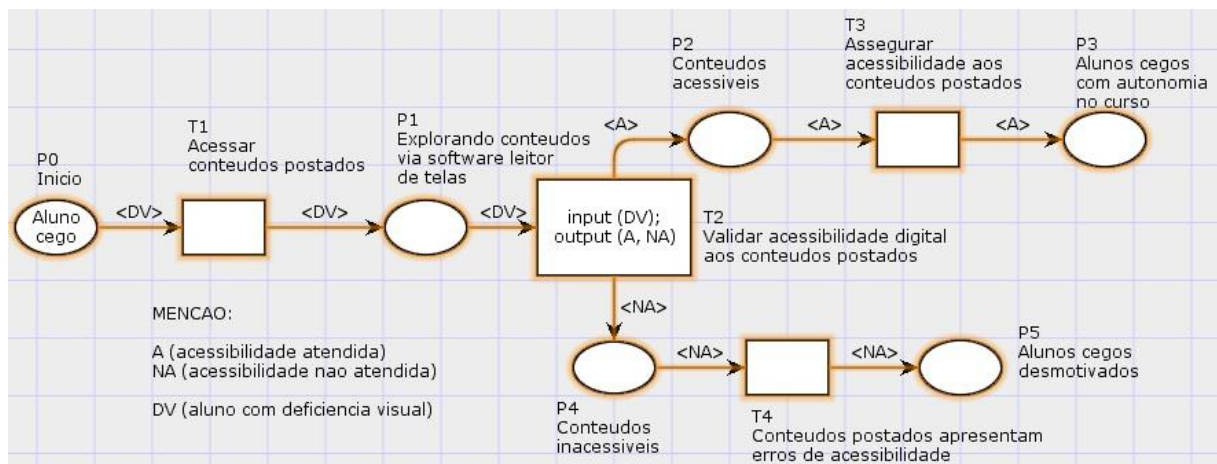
P0
Inicio

Aluno cego

<DV>

T1
Acessar conteudos postados

<DV>

P1
Explorando conteudos via software leitor de telas

<DV>

input (DV);
output (A, NA)

T2
Validar acessibilidade digital aos conteudos postados

<A>

P2
Conteudos acessiveis

<A>

T3
Assegurar acessibilidade aos conteudos postados

<A>

P3
Alunos cegos com autonomia no curso

<NA>

P4
Conteudos inacessiveis

<NA>

T4
Conteudos postados apresentam erros de acessibilidade

<NA>

P5
Alunos cegos desmotivados

MENCAO:

A (acessibilidade atendida)
NA (acessibilidade nao atendida)

DV (aluno com deficiencia visual)